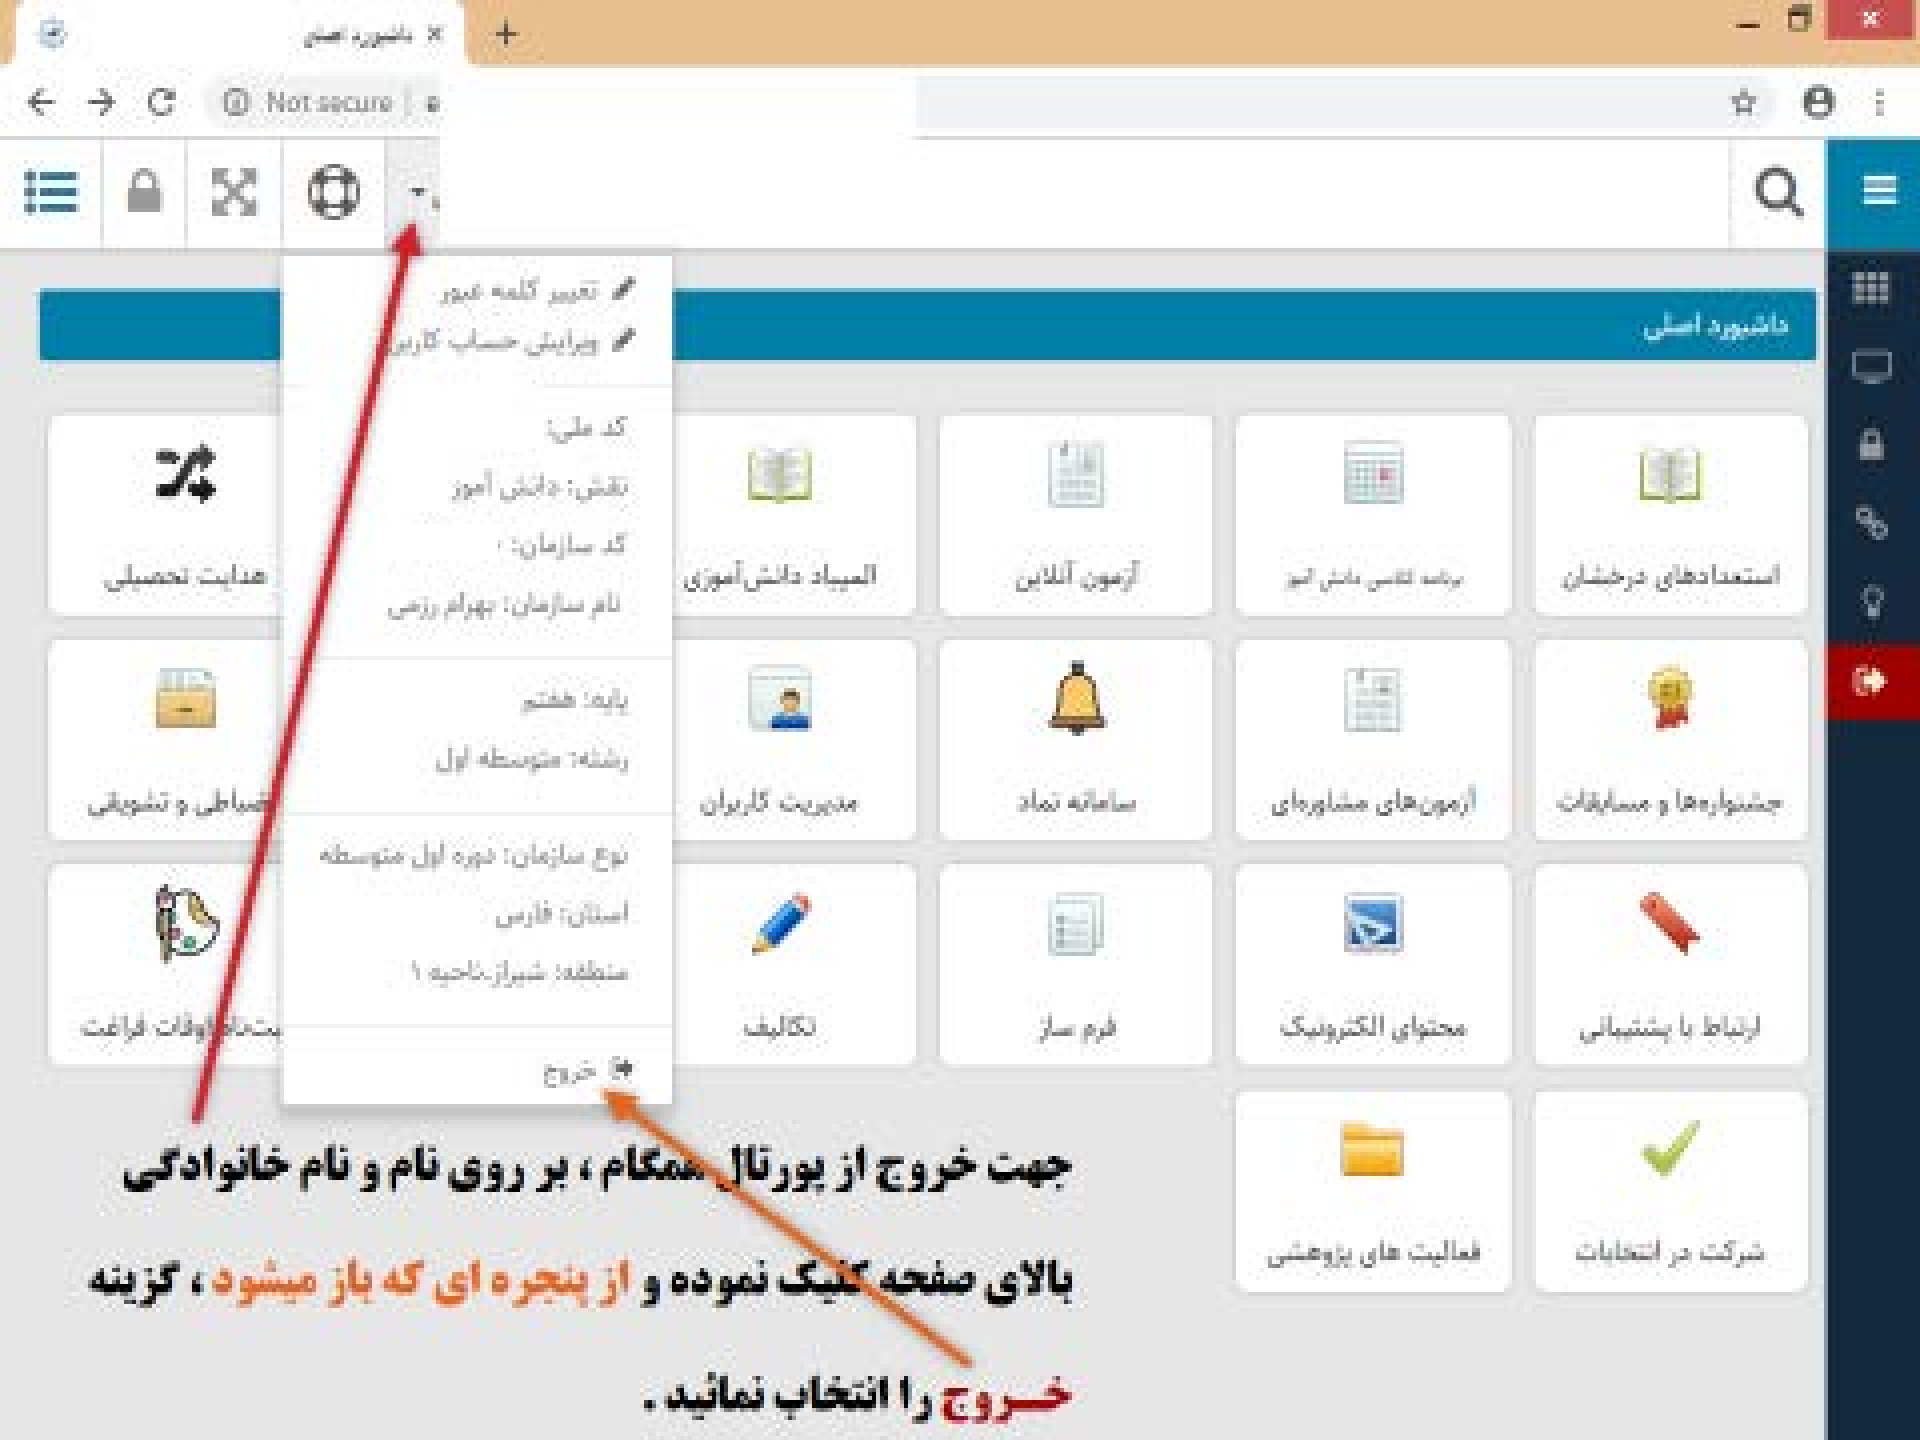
داشبورد اصلی

Not secure

داشبورد اصلی

تغییر کلمه عبور
ویرایش حساب کاربری

کد ملی:
نقش: دانش آموز
کد سازمان:
نام سازمان: بهرام رزمی

پایه: هشتم
رشته: متوسطه اول

نوع سازمان: دوره اول متوسطه
استان: فارس
منطقه: شیراز ناحیه ۱

خروج

استعدادهای درخشان
برنامه تلفنی دانش آموز
آزمون آنلاین
المپیاد دانش‌آموزی
هدایت تحصیلی

جشنواره‌ها و مسابقات
آزمون‌های مشاوره‌ای
سامانه نماد
مدیریت کاربران
انضباطی و تشویقی

ارتباط با پشتیبانی
محتوای الکترونیک
فرم ساز
تکالیف
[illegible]اوقات فراغت

شرکت در انتخابات
فعالیت های پژوهشی

جهت خروج از پورتال همکام ، بر روی نام و نام خانوادگی بالای صفحه کلیک نموده و از پنجره ای که باز میشود ، گزینه خـروج را انتخاب نمائید .